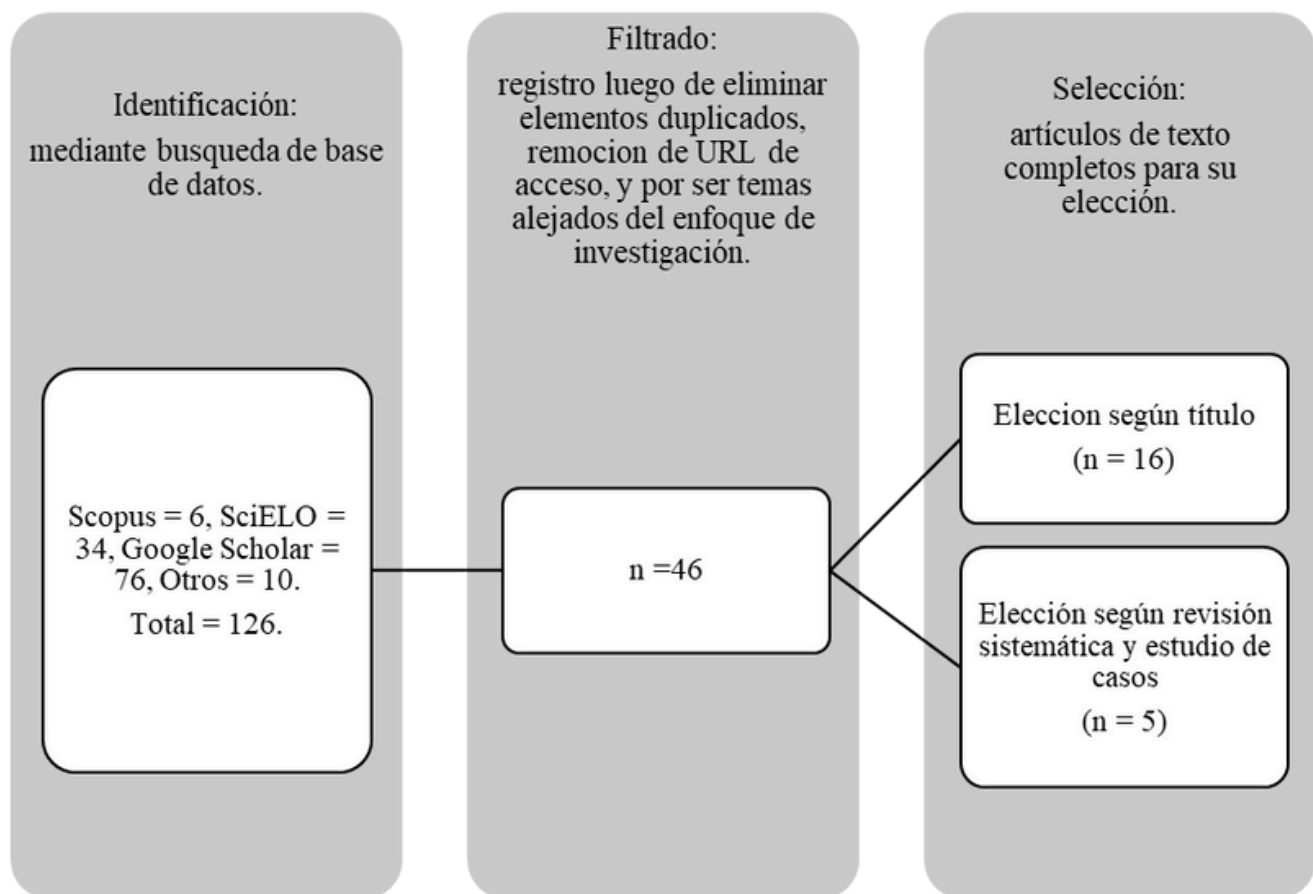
Identificación:
mediante busqueda de base de datos.

Scopus = 6, SciELO = 34, Google Scholar = 76, Otros = 10.

Total = 126.

Filtrado:
registro luego de eliminar elementos duplicados, remocion de URL de acceso, y por ser temas alejados del enfoque de investigación.

n =46

Selección:
artículos de texto completos para su elección.

Eleccion según título
(n = 16)

Elección según revisión sistemática y estudio de casos
(n = 5)